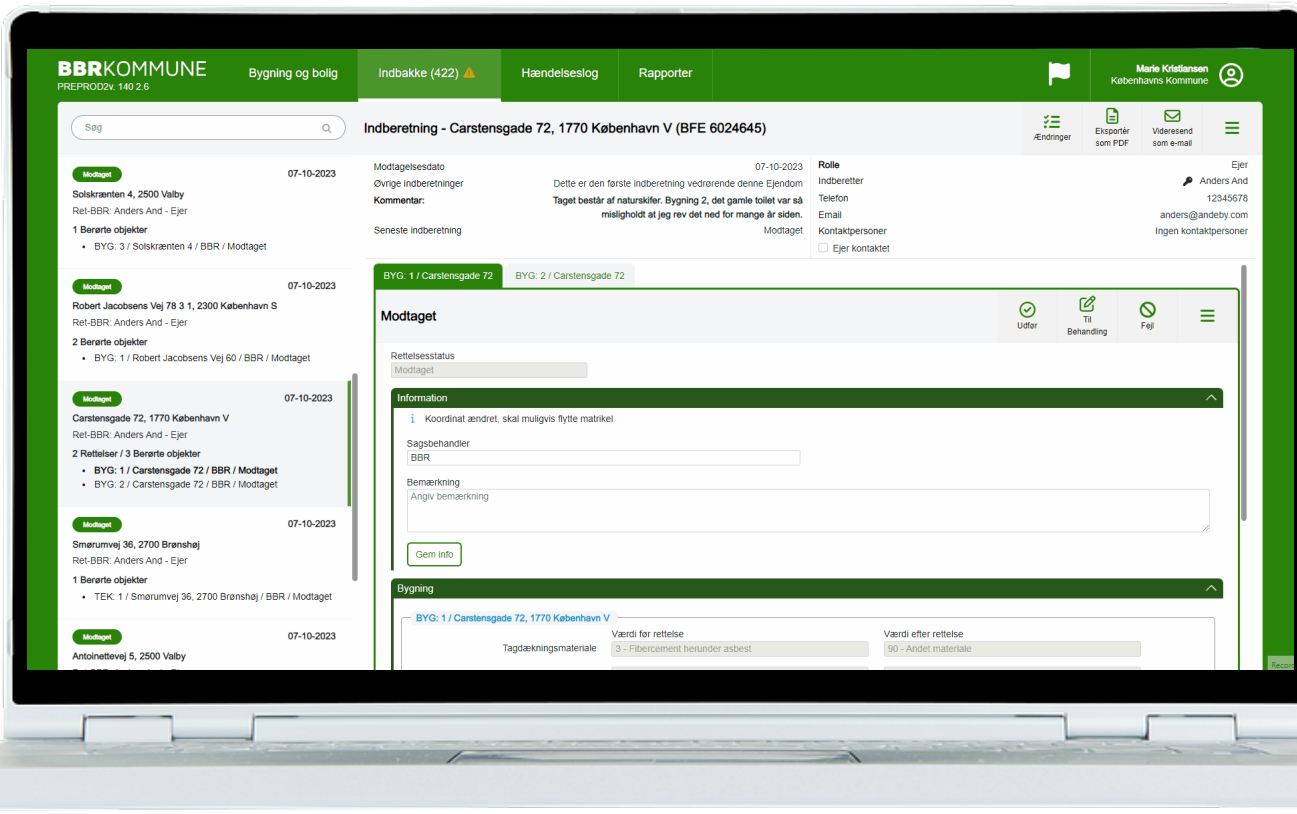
BBRKOMMUNE
PREPROD2v. 140 2.6

Bygning og bolig | Indbakke (422) ⚠ | Hændelseslog | Rapporter

Marie Kristiansen
Københavns Kommune

Søg

Indberetning - Carstensgade 72, 1770 København V (BFE 6024645)

Ændringer | Eksportér som PDF | Videresend som e-mail

Modtaget 07-10-2023
Solskrænten 4, 2500 Valby
Ret-BBR: Anders And - Ejer
1 Berørte objekter
• BYG: 3 / Solskrænten 4 / BBR / Modtaget

Modtaget 07-10-2023
Robert Jacobsens Vej 78 3 1, 2300 København S
Ret-BBR: Anders And - Ejer
2 Berørte objekter
• BYG: 1 / Robert Jacobsens Vej 60 / BBR / Modtaget

Modtaget 07-10-2023
Carstensgade 72, 1770 København V
Ret-BBR: Anders And - Ejer
2 Rettelser / 3 Berørte objekter
• BYG: 1 / Carstensgade 72 / BBR / Modtaget
• BYG: 2 / Carstensgade 72 / BBR / Modtaget

Modtaget 07-10-2023
Smørumvej 36, 2700 Brønshøj
Ret-BBR: Anders And - Ejer
1 Berørte objekter
• TEK: 1 / Smørumvej 36, 2700 Brønshøj / BBR / Modtaget

Modtaget 07-10-2023
Antoinettevej 5, 2500 Valby

Modtagelsesdato 07-10-2023
Øvrige indberetninger Dette er den første indberetning vedrørende denne Ejendom
Kommentar: Taget består af naturskifer. Bygning 2, det gamle toilet var så misligholdt at jeg rev det ned for mange år siden.
Seneste indberetning Modtaget

Rolle Ejer
Indberetter Anders And
Telefon 12345678
Email anders@andeby.com
Kontaktpersoner Ingen kontaktpersoner
Ejer kontaktet

BYG: 1 / Carstensgade 72 | BYG: 2 / Carstensgade 72

Modtaget
Udfør | Til Behandling | Fejl

Rettelsesstatus
Modtaget

Information
Koordinat ændret, skal muligvis flytte matrikel
Sagsbehandler
BBR
Bemærkning
Angiv bemærkning
Gem info

Bygning
BYG: 1 / Carstensgade 72, 1770 København V
Værdi før rettelse | Værdi efter rettelse
Tagdækningsmateriale 3 - Fibercement herunder asbest | 90 - Andet materiale